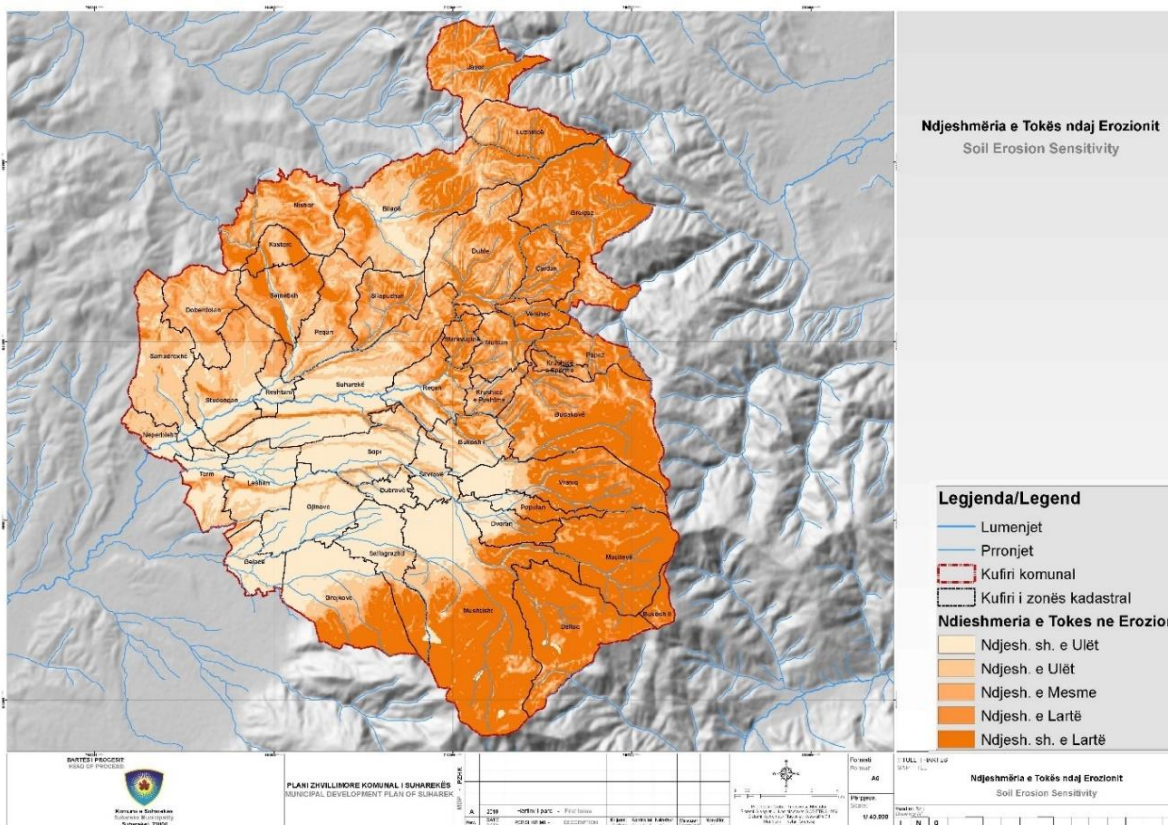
Ndjeshmëria e Tokës ndaj Erozionit
Soil Erosion Sensitivity

Legjenda/Legend
Lumenjet
Prronjet
Kufiri komunal
Kufiri i zonës kadastral
Ndieshmeria e Tokes ne Erozion
Ndjesh. sh. e Ulët
Ndjesh. e Ulët
Ndjesh. e Mesme
Ndjesh. e Lartë
Ndjesh. sh. e Lartë

Javor
Leshtan
Blaçë
Budakovë
Dubovë
Greiçec
Dobërdelan
Kastërc
Nishor
Semetish
Peqan
Samadraxhë
Studençan
Neperbisht
Suharekë
Reqan
Mushtisht
Sopi
Tërrnje
Savrovë
Vranjak
Popovjan
Dvoran
Delloc
Bellanicë
Greikoc
Leshan
Ollnovë
Duhël
Vërshec
Mohlanë
Sallagrazhdë
Bukosh
Maçitevë
Gelancë
Luzhnicë
Grejkoc
Kravasari
Krushicë e Epërme
Krushicë e Poshtme
Bukoshi
Budakovë

BARTËSI I PROCESIT
HEAD OF PROCESS
Komuna e Suharekës
Suhareka Municipality

PLANI ZHVILLIMORE KOMUNAL I SUHAREKËS
MUNICIPAL DEVELOPMENT PLAN OF SUHAREK

Ndjeshmëria e Tokës ndaj Erozionit
Soil Erosion Sensitivity

Formati
A0
Shkalla
1:40,000
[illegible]